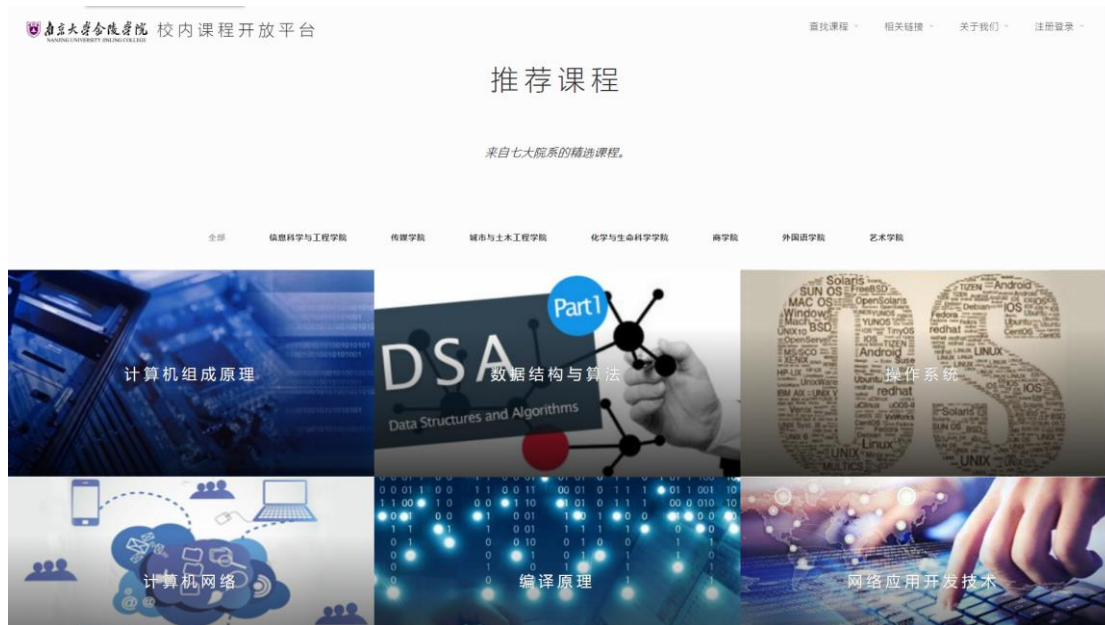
南京大学金陵学院 NANJING UNIVERSITY JINLING COLLEGE 校内课程开放平台

查找课程 相关链接 关于我们 注册登录

推荐课程

来自七大院系的精选课程。

全部 信息科学与工程学院 传媒学院 城市与土木工程学院 化学与生命科学学院 商学院 外国语学院 艺术学院

计算机组成原理

Part1 DSA Data Structures and Algorithms 数据结构与算法

操作系统

计算机网络

编译原理

网络应用开发技术